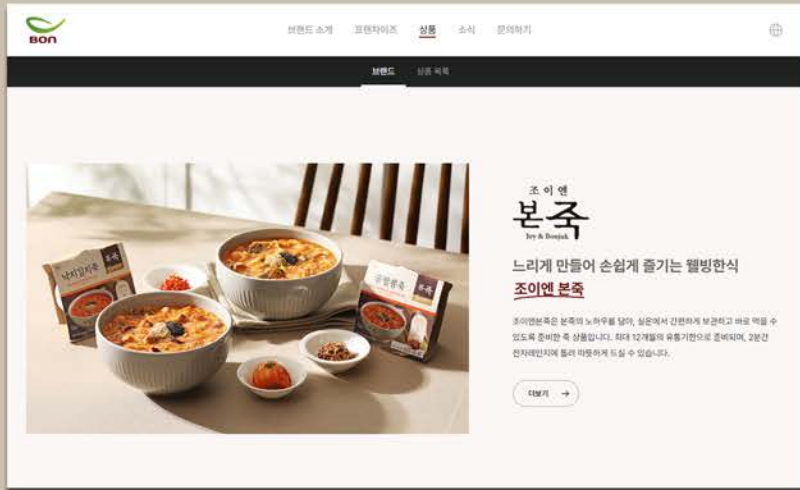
BON

브랜드 소개 프랜차이즈 상품 소식 문의하기

브랜드 상품 목록

낙지김치죽 본죽

궁중본죽 본죽

조이엔
본죽
Joy & Bonjuk

느리게 만들어 손쉽게 즐기는 웰빙한식
조이엔 본죽

조이엔본죽은 본죽의 노하우를 담아, 실온에서 간편하게 보관하고 바로 먹을 수 있도록 준비한 죽 상품입니다. 최대 12개월의 유통기한으로 준비되며, 2분간 전자레인지에 돌려 따뜻하게 드실 수 있습니다.

더보기 →